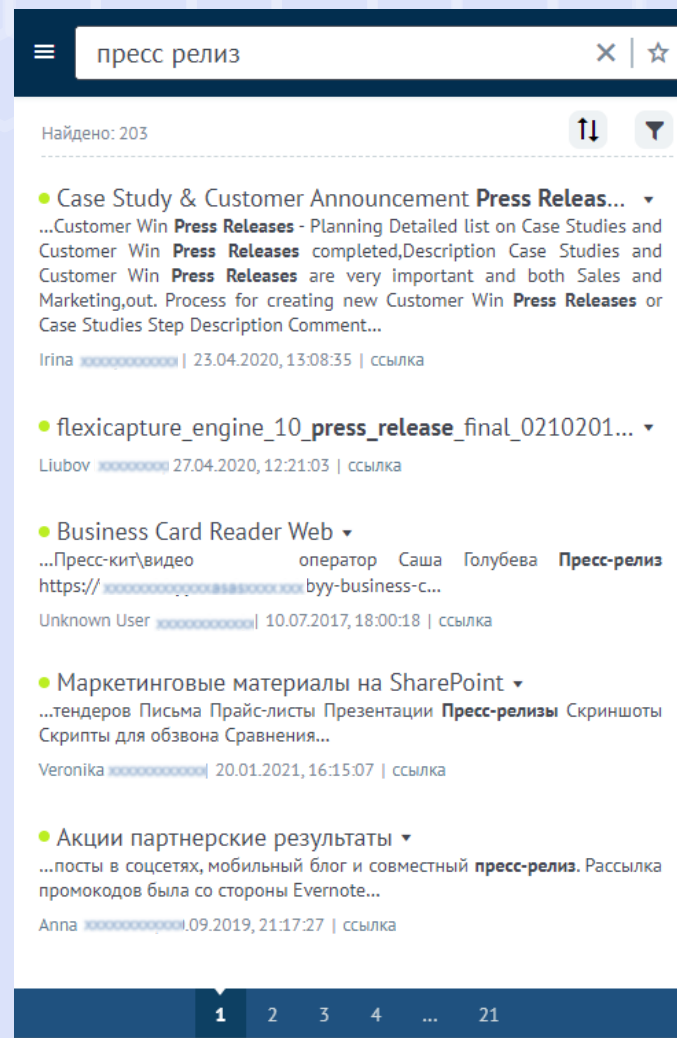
пресс релиз

Найдено: 203

Case Study & Customer Announcement **Press Releas...**

...Customer Win **Press Releases** - Planning Detailed list on Case Studies and Customer Win **Press Releases** completed,Description Case Studies and Customer Win **Press Releases** are very important and both Sales and Marketing,out. Process for creating new Customer Win **Press Releases** or Case Studies Step Description Comment...

Irina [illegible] | 23.04.2020, 13:08:35 | ссылка

flexicapture_engine_10_**press_release**_final_0210201...

Liubov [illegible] 27.04.2020, 12:21:03 | ссылка

Business Card Reader Web

...Пресс-кит\видео оператор Саша Голубева **Пресс-релиз** https://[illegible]byy-business-c...

Unknown User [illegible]| 10.07.2017, 18:00:18 | ссылка

Маркетинговые материалы на SharePoint

...тендеров Письма Прайс-листы Презентации **Пресс-релизы** Скриншоты Скрипты для обзвона Сравнения...

Veronika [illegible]| 20.01.2021, 16:15:07 | ссылка

Акции партнерские результаты

...посты в соцсетях, мобильный блог и совместный **пресс-релиз**. Рассылка промокодов была со стороны Evernote...

Anna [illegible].09.2019, 21:17:27 | ссылка

1 2 3 4 ... 21